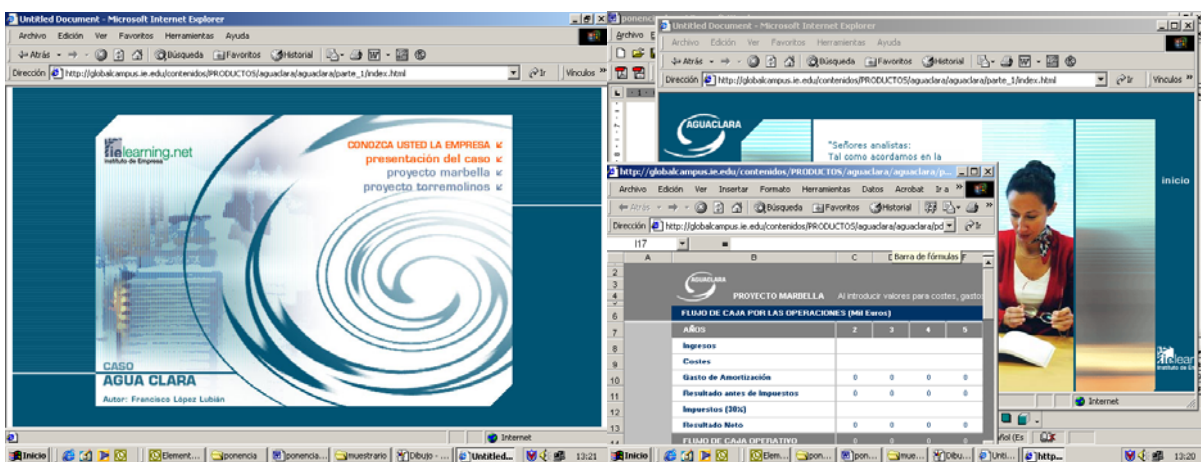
Untitled Document - Microsoft Internet Explorer
Archivo Edición Ver Favoritos Herramientas Ayuda
Atrás Búsqueda Favoritos Historial
Dirección http://globalcampus.ie.edu/contenidos/PRODUCTOS/aguaclara/aguaclara/parte_1/index.html Ir Vínculos

ie learning.net
Instituto de Empresa
CONOZCA USTED LA EMPRESA
presentación del caso
proyecto marbella
proyecto torremolinos

CASO
AGUA CLARA
Autor: Francisco López Lubián

Internet
Inicio Element... ponencia ponencia... muestrario Dibujo - ... Untitled... 13:21

ponencia
Untitled Document - Microsoft Internet Explorer
Archivo Edición Ver Favoritos Herramientas Ayuda
Atrás Búsqueda Favoritos Historial
Dirección http://globalcampus.ie.edu/contenidos/PRODUCTOS/aguaclara/aguaclara/parte_1/index.html Ir Vínculos

AGUACLARA
"Señores analistas:
Tal como acordamos en la

inicio

http://globalcampus.ie.edu/contenidos/PRODUCTOS/aguaclara/aguaclara/p...
Archivo Edición Ver Insertar Formato Herramientas Datos Acrobat Ir
Atrás Búsqueda Favoritos Historial
Dirección http://globalcampus.ie.edu/contenidos/PRODUCTOS/aguaclara/aguaclara/pd
I17 =
Barra de fórmulas

| | A | B | C | D | E | F |
|---|---|---|---|---|---|---|
| 2 | | | | | | |
| 3 | | AGUACLARA | | | | |
| 4 | | PROYECTO MARBELLA | Al introducir valores para costes, gastos | | | |
| 5 | | | | | | |
| 6 | | FLUJO DE CAJA POR LAS OPERACIONES (Mil Euros) | | | | |
| 7 | | AÑOS | 2 | 3 | 4 | 5 |
| 8 | | Ingresos | | | | |
| 9 | | Costes | | | | |
| 10 | | Gasto de Amortización | 0 | 0 | 0 | 0 |
| 11 | | Resultado antes de Impuestos | 0 | 0 | 0 | 0 |
| 12 | | Impuestos (30%) | | | | |
| 13 | | Resultado Neto | 0 | 0 | 0 | 0 |
| | | FLUJO DE CAJA OPERATIVO | 0 | 0 | 0 | 0 |

ie learn
Instituto de Em
Internet
ñol (Es
Inicio Elem... pon... pon... mue... Dibu... Unti... http... 13:20